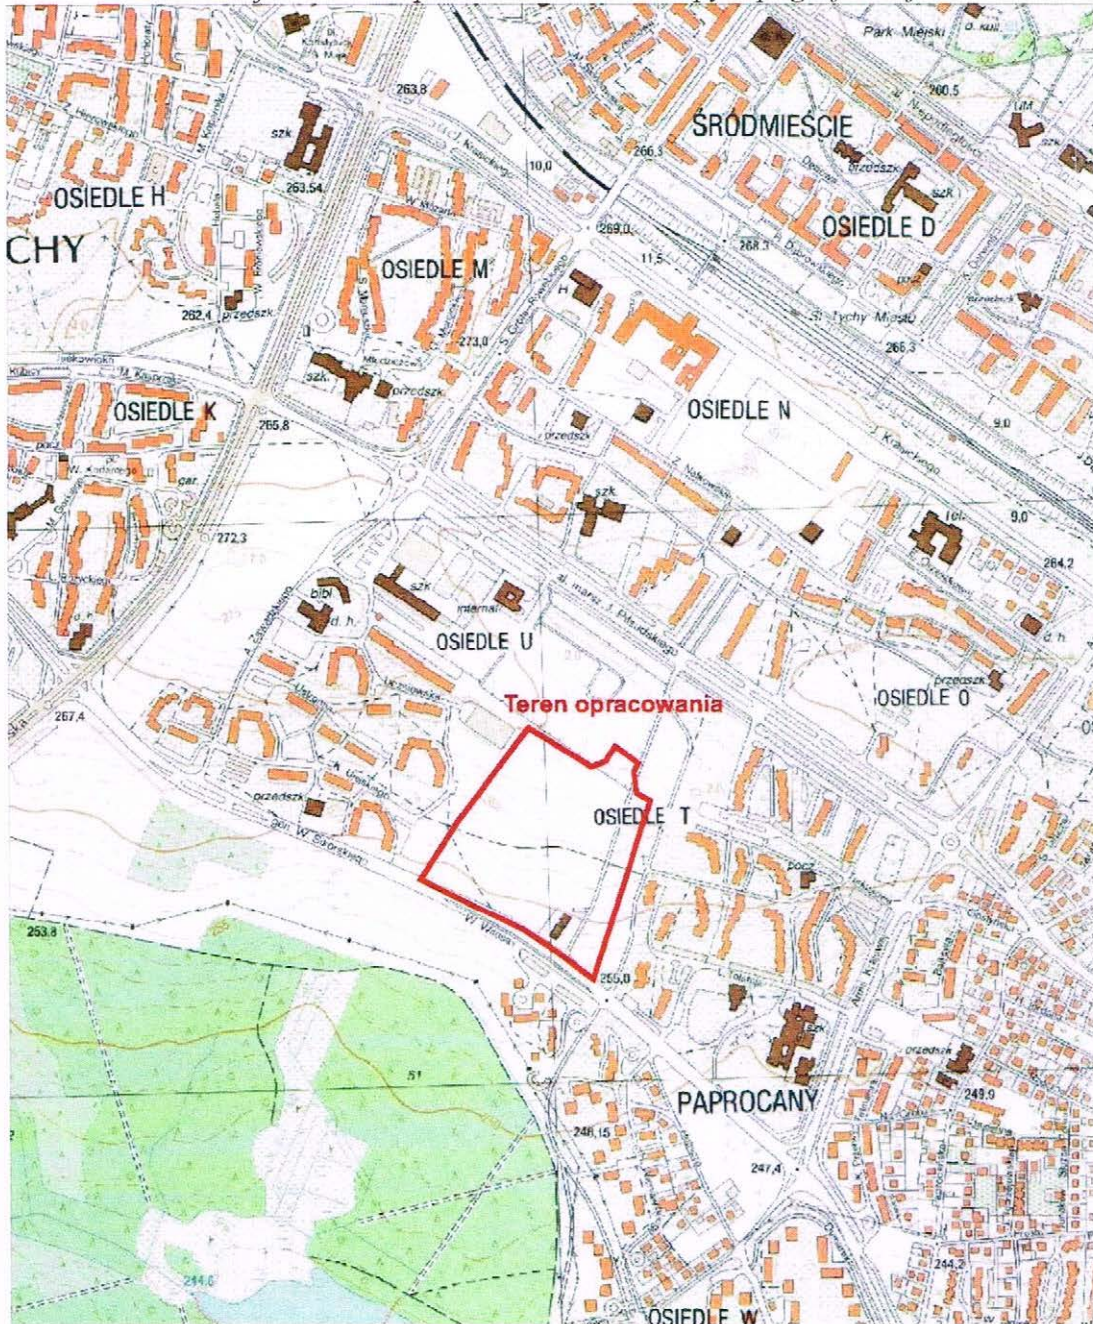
Park Miejski
ŚRODMIEŚCIE
OSIEDLE H
CHY
szk
263,54
263,8
266,3
200,5
OSIEDLE D
OSIEDLE M
269,0
268,3
11,5
10,0
262,4
przedszk
273,0
266,3
szk
przedszk
OSIEDLE K
265,8
OSIEDLE N
przedszk
szk
9,0
9,0
272,3
264,2
szk
internat
OSIEDLE U
bibl
d. h.
d. h.
przedszk
OSIEDLE O
267,4
Teren opracowania
OSIEDLE T
przedszk
pocz
253,8
255,0
szk
przedszk
PAPROCANY
249,9
248,15
247,4
244,0
244,2
OSIEDLE W